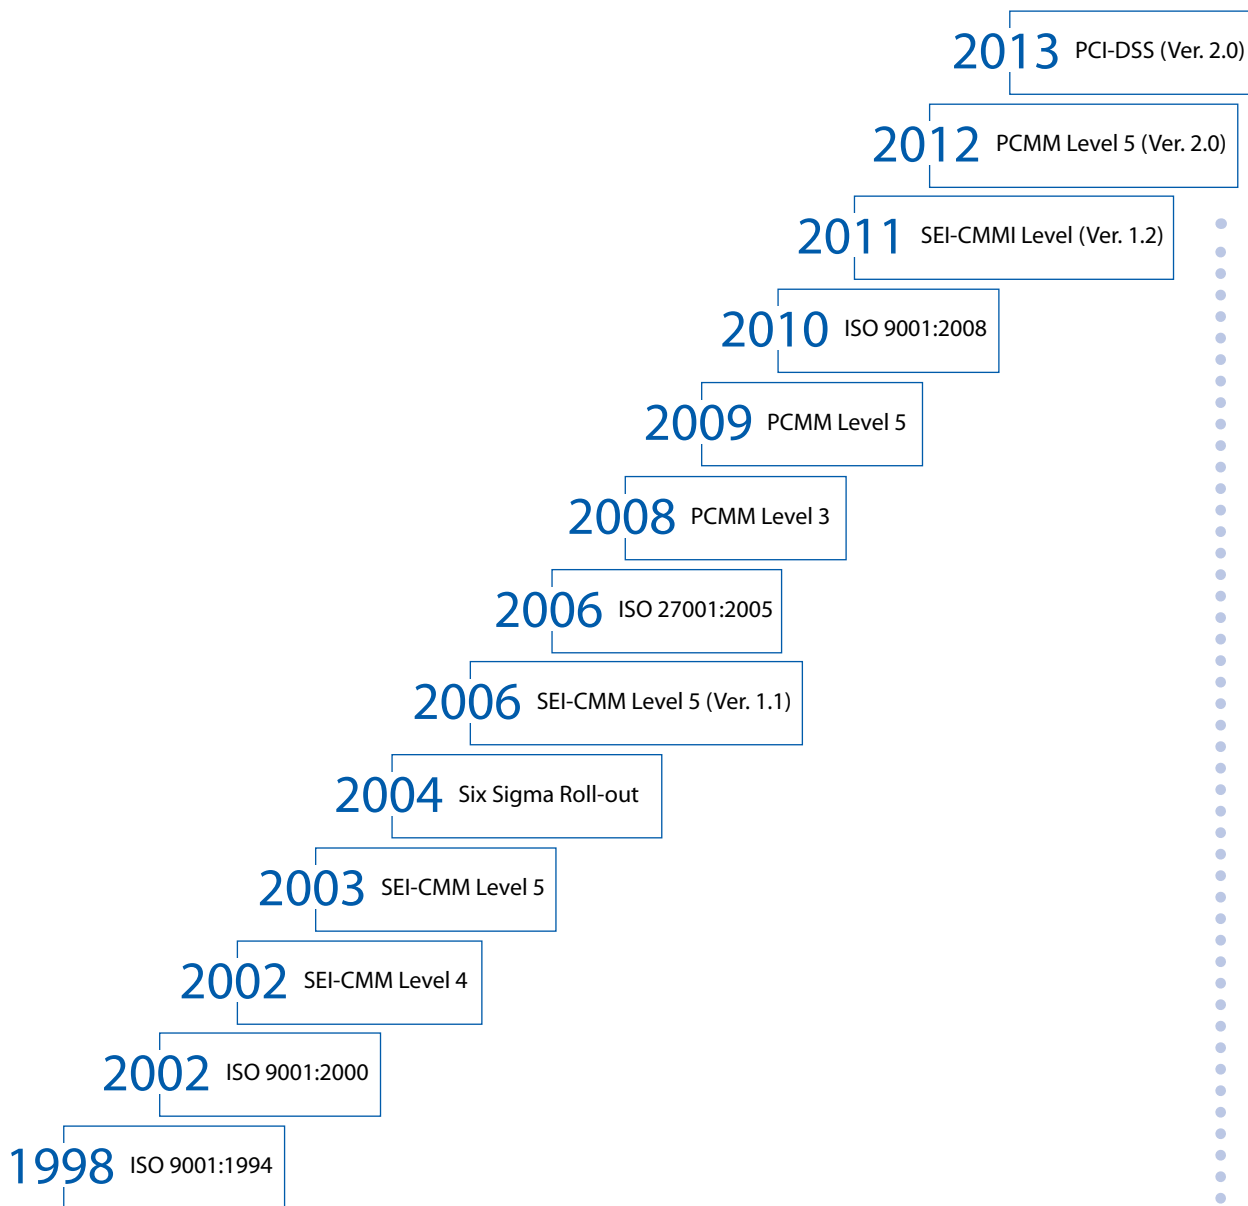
2013 PCI-DSS (Ver. 2.0)

2012 PCMM Level 5 (Ver. 2.0)

2011 SEI-CMMI Level (Ver. 1.2)

2010 ISO 9001:2008

2009 PCMM Level 5

2008 PCMM Level 3

2006 ISO 27001:2005

2006 SEI-CMM Level 5 (Ver. 1.1)

2004 Six Sigma Roll-out

2003 SEI-CMM Level 5

2002 SEI-CMM Level 4

2002 ISO 9001:2000

1998 ISO 9001:1994